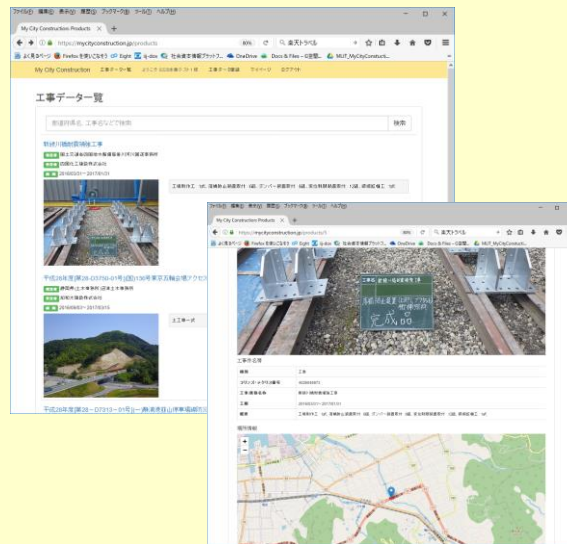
ファイル(F) 編集(E) 表示(V) 履歴(S) ブックマーク(B) ツール(T) ヘルプ(H)

My City Construction Products ×

https://mycityconstruction.jp/products

80%

楽天トラベル

よく見るページ Firefox を使いこなそう Eight Q-dox 社会資本情報プラットフ... OneDrive Docs & Files – 位置型... MLIT_MyCityConstructi...

My City Construction 工事データ一覧 よくある 2020年度のガイド 工事データ登録 マイページ ログアウト

工事データ一覧

都道府県名、工事名などで検索

検索

新ば川橋耐震補強工事

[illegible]

工事 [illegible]

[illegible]

平成28年度第28-D3750-01号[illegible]

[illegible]

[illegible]

工事一式

平成26年度第28－D7213－01号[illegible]

ファイル(F) 編集(E) 表示(V) 履歴(S) ブックマーク(B) ツール(T) ヘルプ(H)

My City Construction Products ×

https://mycityconstruction.jp/products/3

80%

楽天トラベル

よく見るページ Firefox を使いこなそう Eight Q-dox 社会資本情報プラットフ... OneDrive Docs & Files – 位置型... MLIT_MyCityConstructi...

工事件名 新ば川橋耐震補強工事

完成

工事件名等

種類 工事

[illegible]

工事名称 新ば川橋耐震補強工事

工期 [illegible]

概要 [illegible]

場所情報